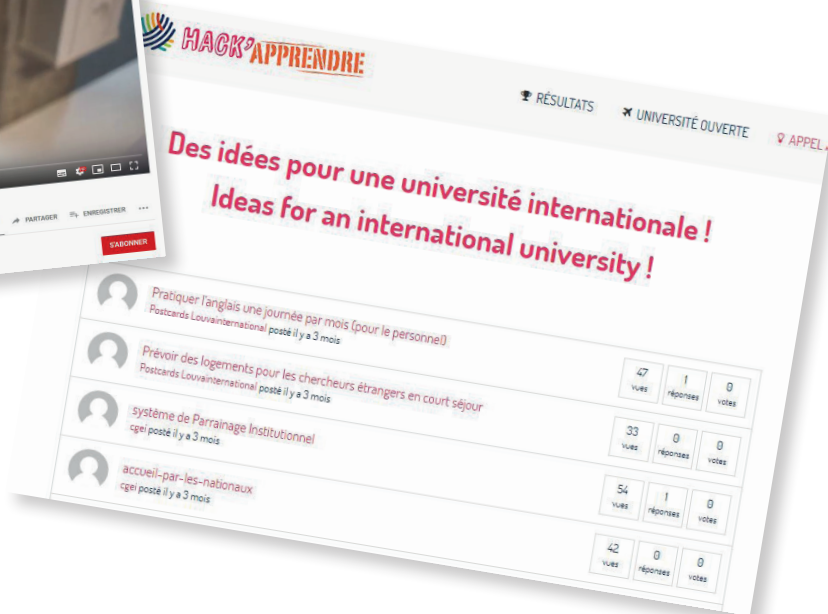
PARTAGER ENREGISTRER ···

S'ABONNER

HACK'APPRENDRE

RÉSULTATS UNIVERSITÉ OUVERTE APPEL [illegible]

Des idées pour une université internationale !
Ideas for an international university !

Pratiquer l'anglais une journée par mois (pour le personnel)
Postcards Louvainternational posté il y a 3 mois

Prévoir des logements pour les chercheurs étrangers en court séjour
Postcards Louvainternational posté il y a 3 mois

47 vues | 1 réponses | 0 votes

système de Parrainage Institutionnel
cgei posté il y a 3 mois

33 vues | 0 réponses | 0 votes

accueil-par-les-nationaux
cgei posté il y a 3 mois

54 vues | 1 réponses | 0 votes

42 vues | 0 réponses | 0 votes